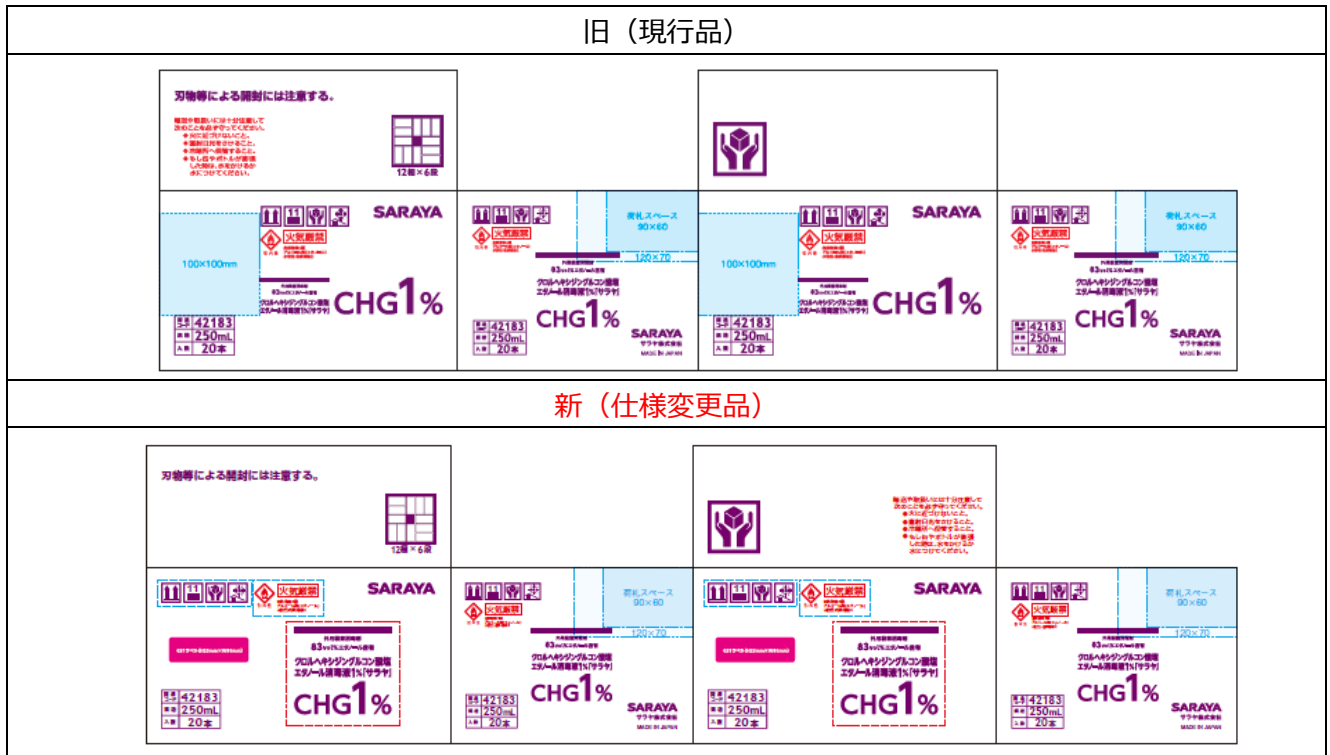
旧（現行品）

刃物等による開封には注意する。

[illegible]

12箱×6段

100×100mm

火気厳禁

SARAYA

83vol%エタノール含有

クロルヘキシジングルコン酸塩エタノール消毒液1%「サラヤ」

CHG1%

42183
250mL
20本

荷札スペース
90×60

120×70

SARAYA
MADE IN JAPAN

新（仕様変更品）

刃物等による開封には注意する。

12箱×6段

火気厳禁

SARAYA

83vol%エタノール含有

クロルヘキシジングルコン酸塩エタノール消毒液1%「サラヤ」

CHG1%

42183
250mL
20本

荷札スペース
90×60

120×70

SARAYA
サラヤ株式会社
MADE IN JAPAN

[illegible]